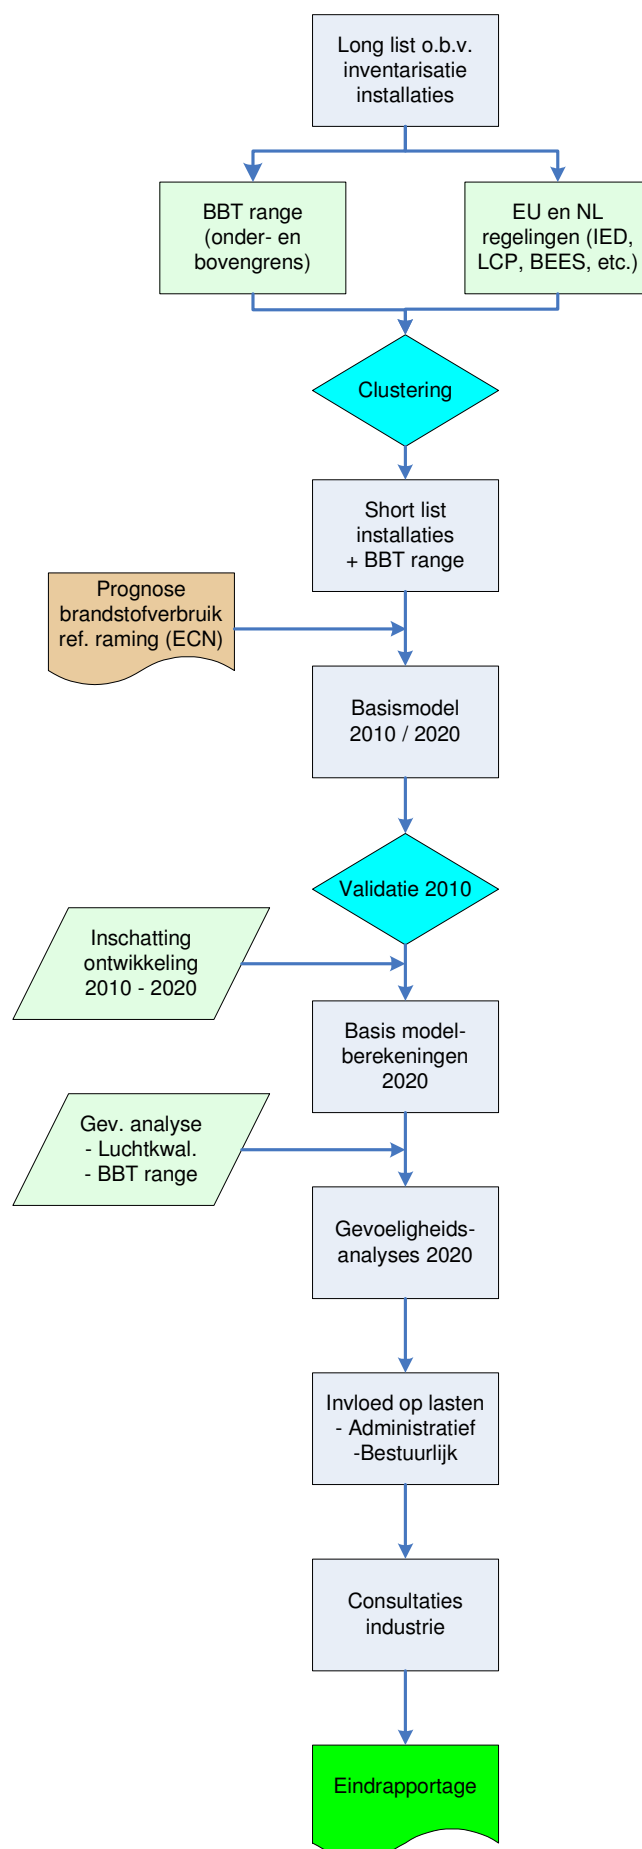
Long list o.b.v. inventarisatie installaties

BBT range (onder- en bovengrens)

EU en NL regelingen (IED, LCP, BEES, etc.)

Clustering

Short list installaties + BBT range

Prognose brandstofverbruik ref. raming (ECN)

Basismodel 2010 / 2020

Validatie 2010

Inschatting ontwikkeling 2010 - 2020

Basis modelberekeningen 2020

Gev. analyse
- Luchtkwal.
- BBT range

Gevoeligheidsanalyses 2020

Invloed op lasten
- Administratief
-Bestuurlijk

Consultaties industrie

Eindrapportage